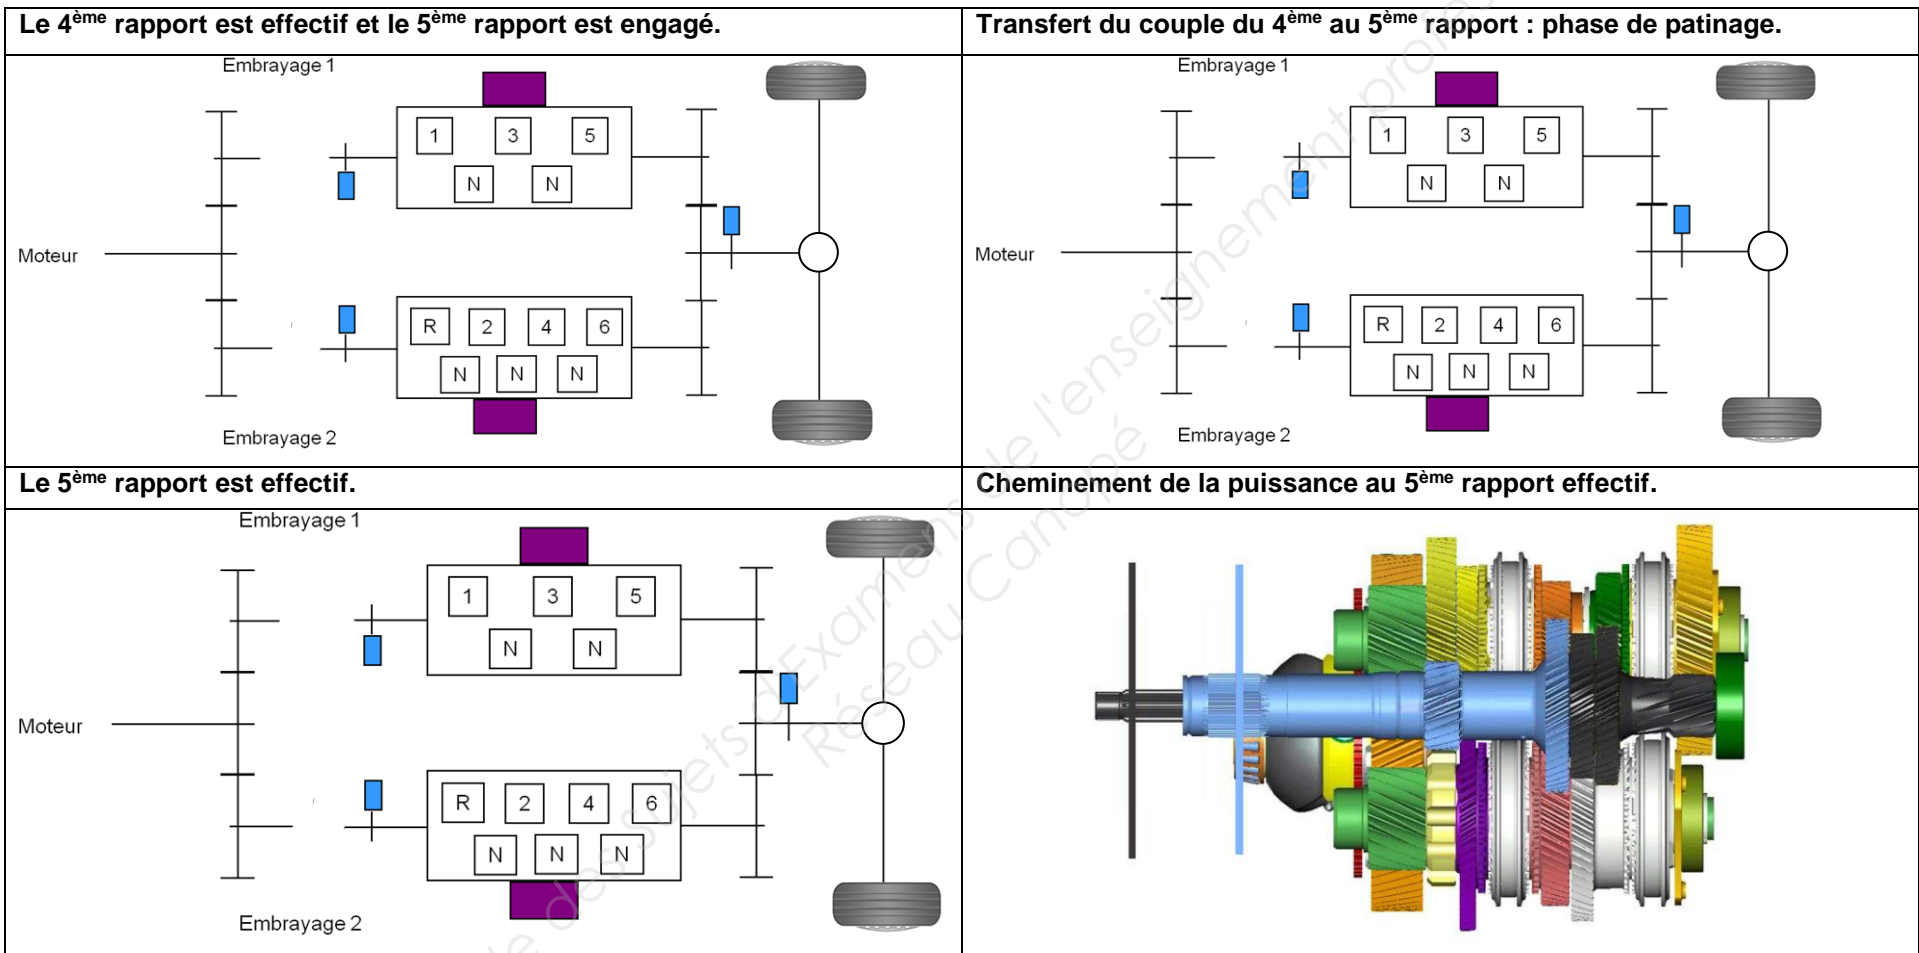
| Le 4<sup>ème</sup> rapport est effectif et le 5<sup>ème</sup> rapport est engagé. | Transfert du couple du 4<sup>ème</sup> au 5<sup>ème</sup> rapport : phase de patinage. |
|---|---|
| Embrayage 1<br>1 3 5<br>N N<br>Moteur<br>R 2 4 6<br>N N N<br>Embrayage 2 | Embrayage 1<br>1 3 5<br>N N<br>Moteur<br>R 2 4 6<br>N N N<br>Embrayage 2 |
| Le 5<sup>ème</sup> rapport est effectif. | Cheminement de la puissance au 5<sup>ème</sup> rapport effectif. |
| Embrayage 1<br>1 3 5<br>N N<br>Moteur<br>R 2 4 6<br>N N N<br>Embrayage 2 | |

Banque de sujets d'Examens de l'enseignement professionnel Réseau Canopé